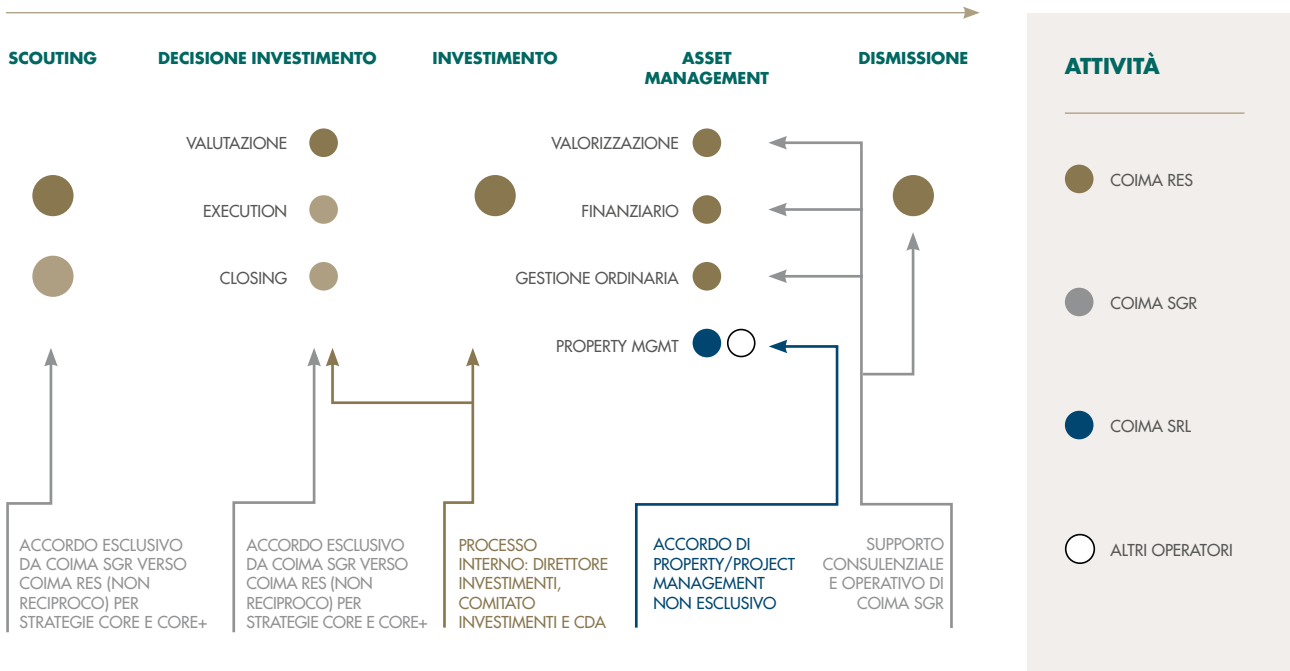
SCOUTING

DECISIONE INVESTIMENTO

INVESTIMENTO

ASSET MANAGEMENT

DISMISSIONE

VALUTAZIONE

EXECUTION

CLOSING

VALORIZZAZIONE

FINANZIARIO

GESTIONE ORDINARIA

PROPERTY MGMT

ACCORDO ESCLUSIVO DA COIMA SGR VERSO COIMA RES (NON RECIPROCO) PER STRATEGIE CORE E CORE+

ACCORDO ESCLUSIVO DA COIMA SGR VERSO COIMA RES (NON RECIPROCO) PER STRATEGIE CORE E CORE+

PROCESSO INTERNO: DIRETTORE INVESTIMENTI, COMITATO INVESTIMENTI E CDA

ACCORDO DI PROPERTY/PROJECT MANAGEMENT NON ESCLUSIVO

SUPPORTO CONSULENZIALE E OPERATIVO DI COIMA SGR

ATTIVITÀ

COIMA RES

COIMA SGR

COIMA SRL

ALTRI OPERATORI